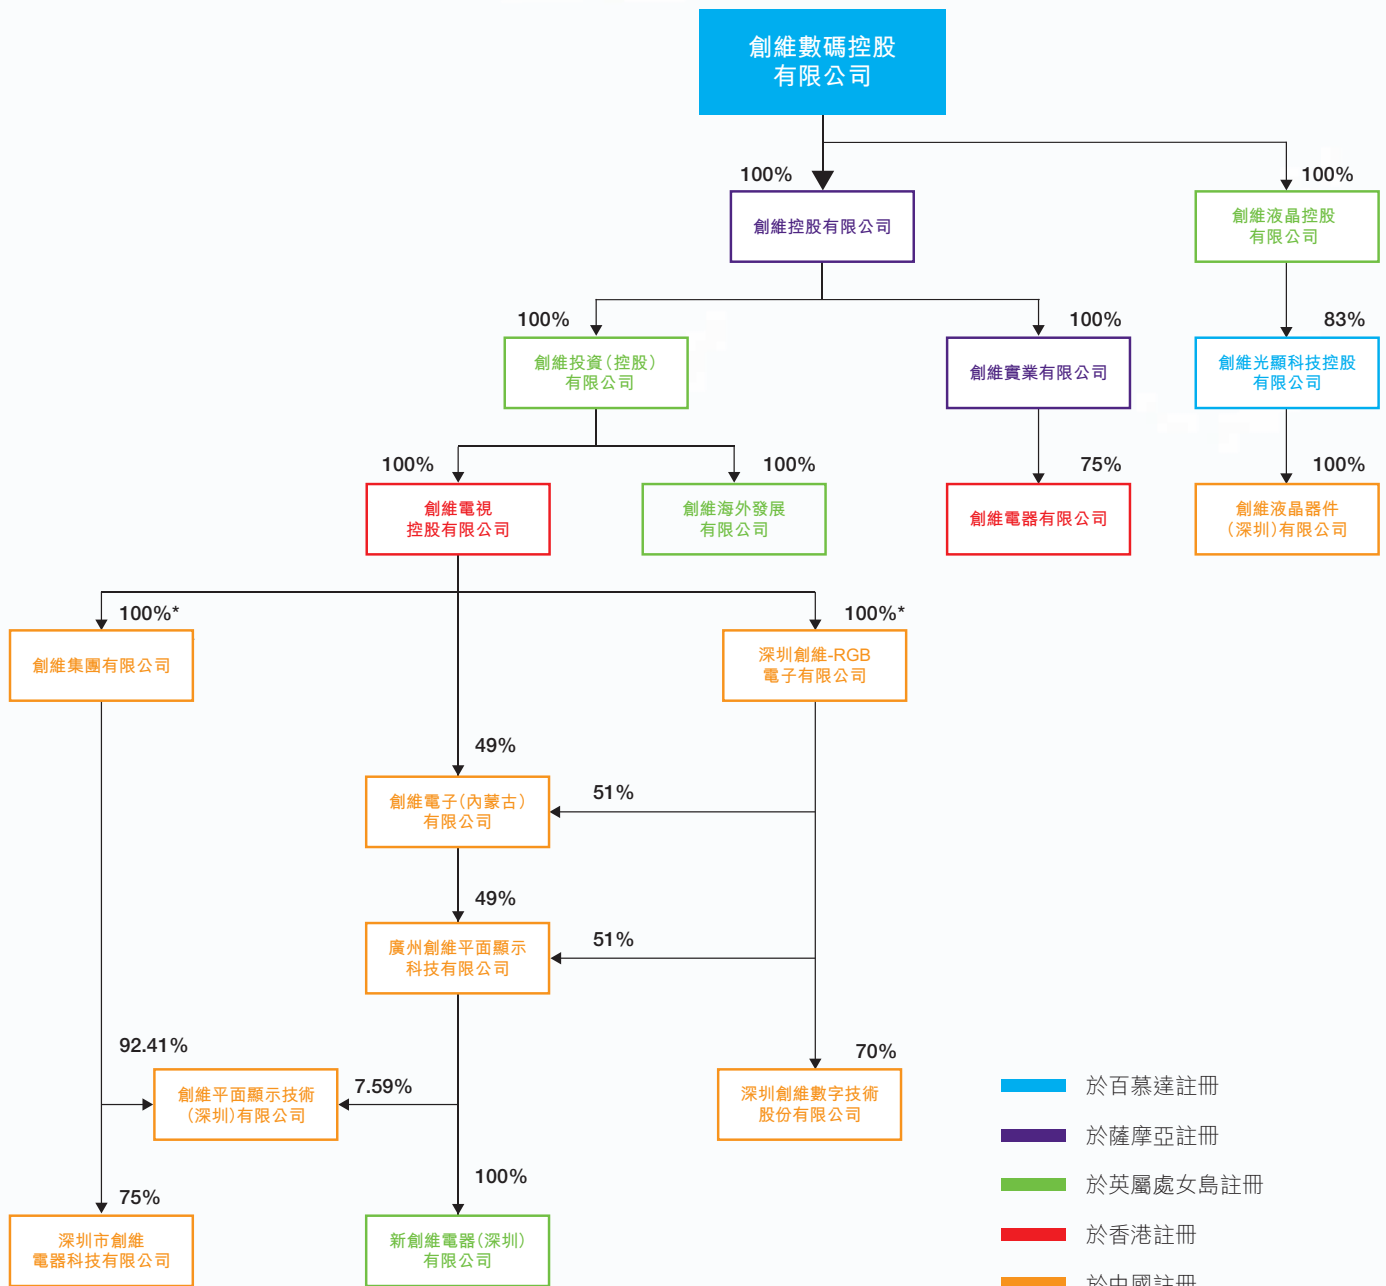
創維數碼控股有限公司

100%

創維控股有限公司

100%

創維液晶控股有限公司

100%

創維投資(控股)有限公司

100%

創維實業有限公司

83%

創維光顯科技控股有限公司

100%

創維電視控股有限公司

100%

創維海外發展有限公司

75%

創維電器有限公司

100%

創維液晶器件(深圳)有限公司

100%*

創維集團有限公司

100%*

深圳創維-RGB電子有限公司

49%

51%

創維電子(內蒙古)有限公司

49%

51%

廣州創維平面顯示科技有限公司

92.41%

7.59%

創維平面顯示技術(深圳)有限公司

70%

深圳創維數字技術股份有限公司

75%

深圳市創維電器科技有限公司

100%

新創維電器(深圳)有限公司

於百慕達註冊

於薩摩亞註冊

於英屬處女島註冊

於香港註冊

於中國註冊